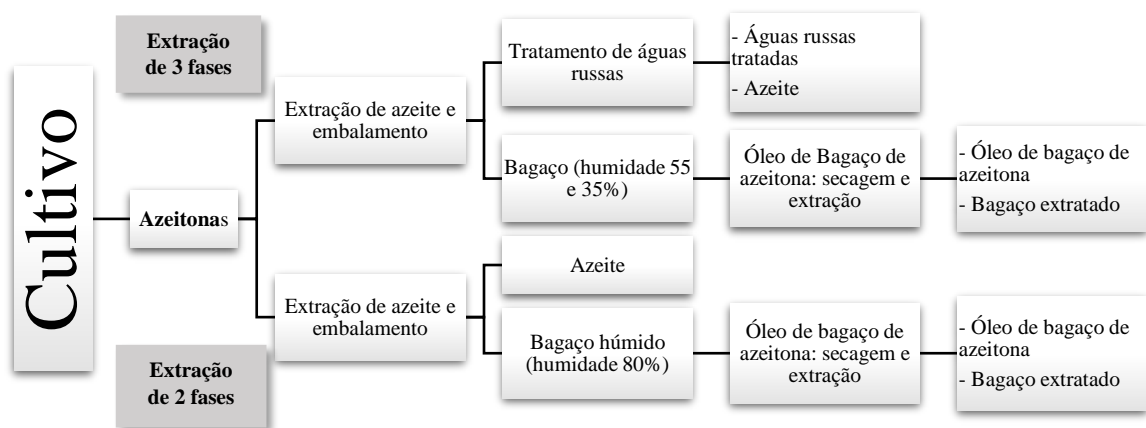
Cultivo

Extração de 3 fases

Azeitonas

Extração de azeite e embalamento

Tratamento de águas russas

- Águas russas tratadas
- Azeite

Bagaço (humidade 55 e 35%)

Óleo de Bagaço de azeitona: secagem e extração

- Óleo de bagaço de azeitona
- Bagaço extratado

Extração de azeite e embalamento

Azeite

Bagaço húmido (humidade 80%)

Óleo de bagaço de azeitona: secagem e extração

- Óleo de bagaço de azeitona
- Bagaço extratado

Extração de 2 fases